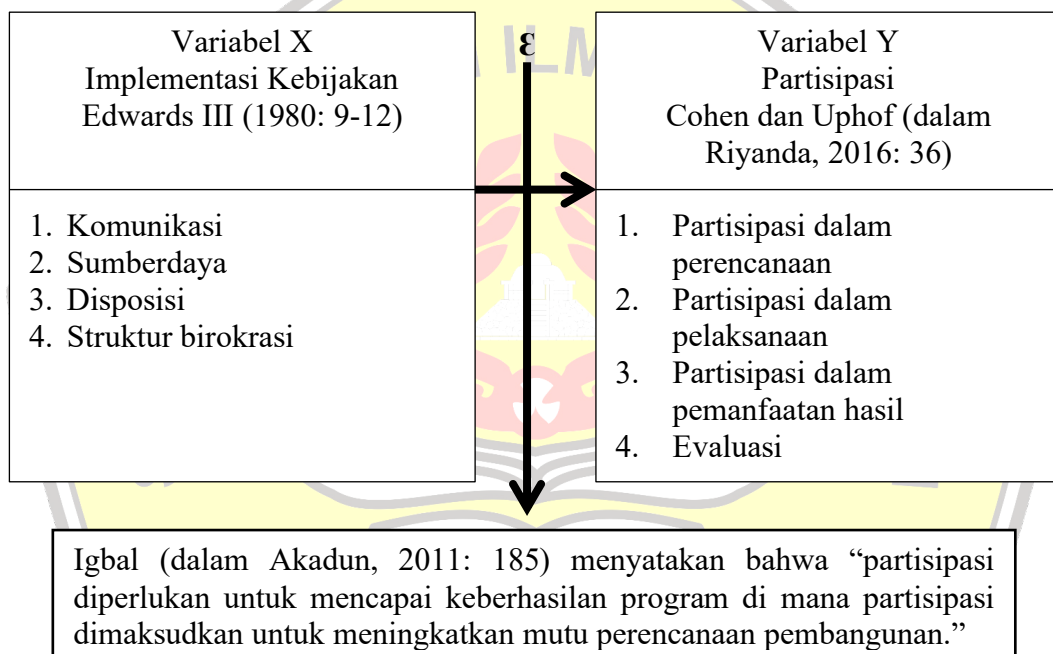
Variabel X
Implementasi Kebijakan
Edwards III (1980: 9-12)

1. Komunikasi
2. Sumberdaya
3. Disposisi
4. Struktur birokrasi

ε

Variabel Y
Partisipasi
Cohen dan Uphof (dalam Riyanda, 2016: 36)

1. Partisipasi dalam perencanaan
2. Partisipasi dalam pelaksanaan
3. Partisipasi dalam pemanfaatan hasil
4. Evaluasi

Igbal (dalam Akadun, 2011: 185) menyatakan bahwa "partisipasi diperlukan untuk mencapai keberhasilan program di mana partisipasi dimaksudkan untuk meningkatkan mutu perencanaan pembangunan."